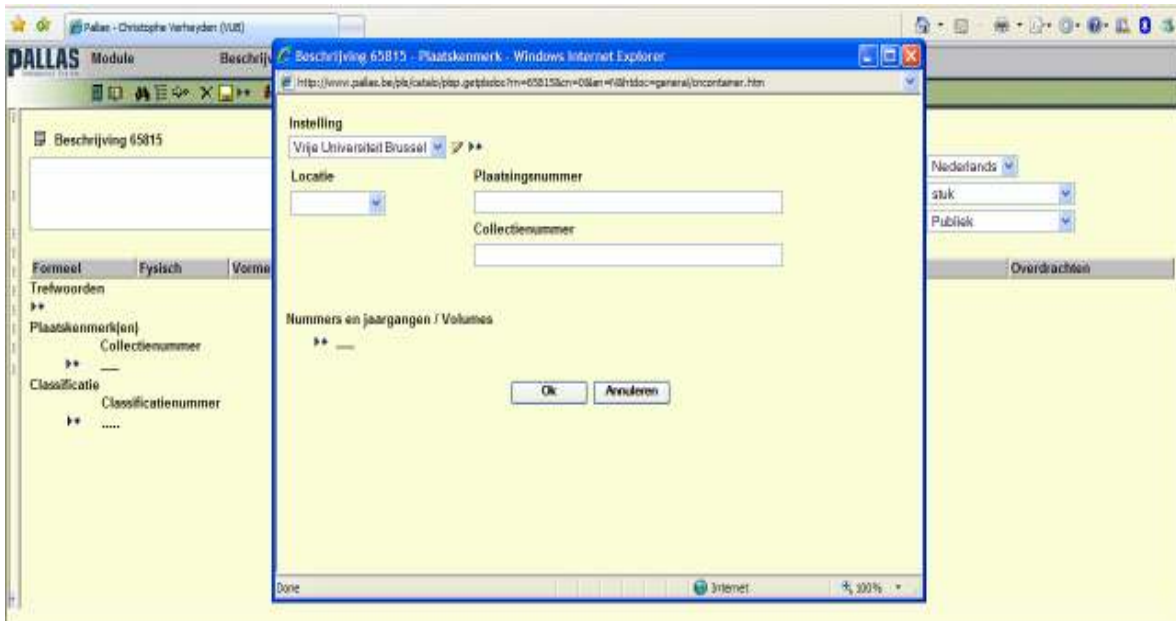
Pallas - Christophe Verheyden (VUB)

PALLAS Module Beschrij

Beschrijving 65815 - Plaatskenmerk - Windows Internet Explorer

http://www.pallas.be/pls/catalo/plsp.getplsdoc?rn=65815&cn=0&an=n&htdoc=general/tncontainer.htm

Instelling

Vrije Universiteit Brussel

Locatie

Plaatsingsnummer

Collectienummer

Nummers en jaargangen / Volumes

Ok Annuleren

Done Internet 100%

Beschrijving 65815

Nederlands

stuk

Publiek

Formeel Fysisch Vorme

Overdrachten

Trefwoorden

Plaatskenmerk(en)

Collectienummer

Classificatie

Classificatienummer